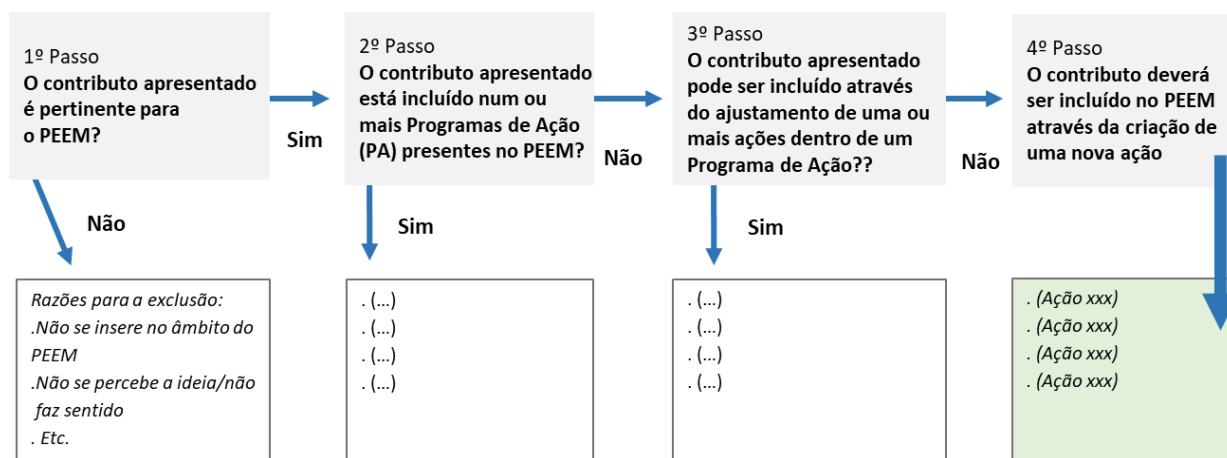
1º Passo
O contributo apresentado é pertinente para o PEEM?

Sim

2º Passo
O contributo apresentado está incluído num ou mais Programas de Ação (PA) presentes no PEEM?

Não

3º Passo
O contributo apresentado pode ser incluído através do ajustamento de uma ou mais ações dentro de um Programa de Ação??

Não

4º Passo
O contributo deverá ser incluído no PEEM através da criação de uma nova ação

Não

Sim

Sim

Razões para a exclusão:
.Não se insere no âmbito do PEEM
.Não se percebe a ideia/não faz sentido
. Etc.

. (…)
. (…)
. (…)
. (…)

. (…)
. (…)
. (…)
. (…)

. (Ação xxx)
. (Ação xxx)
. (Ação xxx)
. (Ação xxx)